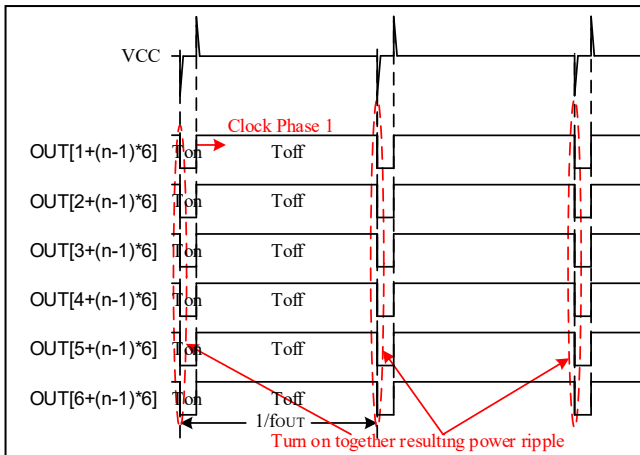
VCC

Clock Phase 1

OUT[1+(n-1)*6] Ton Toff

OUT[2+(n-1)*6] Ton Toff

OUT[3+(n-1)*6] Ton Toff

OUT[4+(n-1)*6] Ton Toff

OUT[5+(n-1)*6] Ton Toff

OUT[6+(n-1)*6] Ton Toff

1/fOUT

Turn on together resulting power ripple